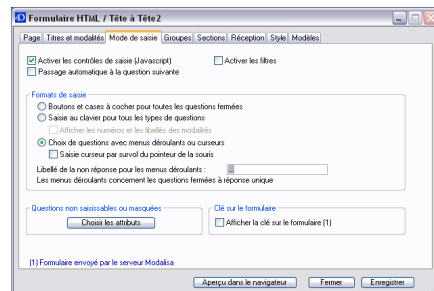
Formulaire HTML / Tête à Tête2

Page | Titres et modalités | Mode de saisie | Groupes | Sections | Réception | Style | Modèles

Activer les contrôles de saisie (Javascript)
Activer les filtres
Passage automatique à la question suivante

Formats de saisie
Boutons et cases à cocher pour toutes les questions fermées
Saisie au clavier pour tous les types de questions
Afficher les numéros et les libellés des modalités
Choix de questions avec menus déroulants ou curseurs
Saisie curseur par survol du pointeur de la souris
Libellé de la non réponse pour les menus déroulants :
Les menus déroulants concernent les questions fermées à réponse unique

Questions non saisissables ou masquées
Choisir les attributs

Clé sur le formulaire
Afficher la clé sur le formulaire (1)

(1) Formulaire envoyé par le serveur Modalisa

Aperçu dans le navigateur | Fermer | Enregistrer